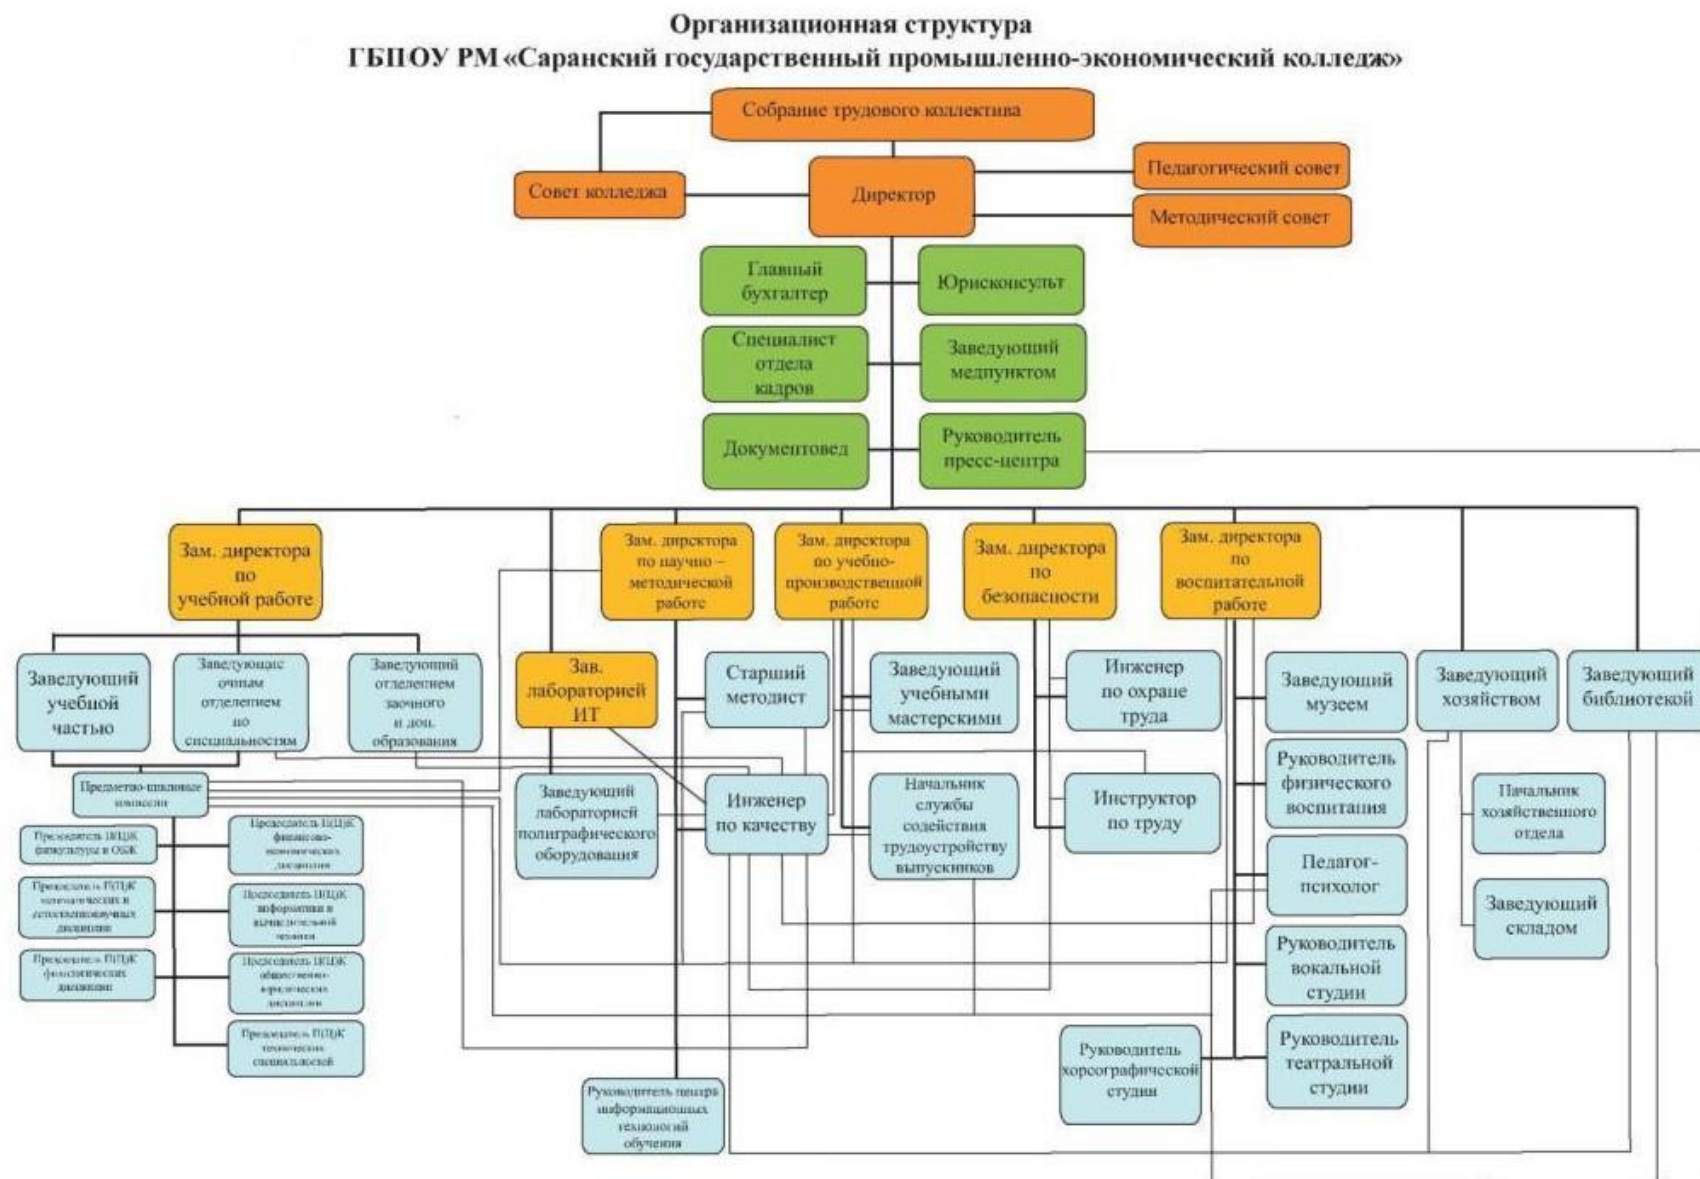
Организационная структура
ГБПОУ РМ «Саранский государственный промышленно-экономический колледж»

Собрание трудового коллектива

Совет колледжа

Директор

Педагогический совет

Методический совет

Главный бухгалтер

Юрисконсульт

Специалист отдела кадров

Заведующий медпунктом

Документовед

Руководитель пресс-центра

Зам. директора по учебной работе

Зам. директора по научно – методической работе

Зам. директора по учебно-производственной работе

Зам. директора по безопасности

Зам. директора по воспитательной работе

Заведующий учебной частью

Заведующие очным отделением по специальностям

Заведующий отделением заочного и доп. образования

Зав. лабораторией ИТ

Старший методист

Заведующий учебными мастерскими

Инженер по охране труда

Заведующий музеем

Заведующий хозяйством

Заведующий библиотекой

Предметно-цикловые комиссии

Председатель ПЦК физкультуры и ОБЖ

Председатель ПЦК финансово-экономических дисциплин

Председатель ПЦК математических и естественнонаучных дисциплин

Председатель ПЦК информатики и вычислительной техники

Председатель ПЦК филологических дисциплин

Председатель ПЦК общественно-юридических дисциплин

Председатель ПЦК технических специальностей

Заведующий лабораторией полиграфического оборудования

Инженер по качеству

Начальник службы содействия трудоустройству выпускников

Инструктор по труду

Руководитель физического воспитания

Начальник хозяйственного отдела

Педагог-психолог

Заведующий складом

Руководитель вокальной студии

Руководитель хореографической студии

Руководитель театральной студии

Руководитель центра информационных технологий обучения